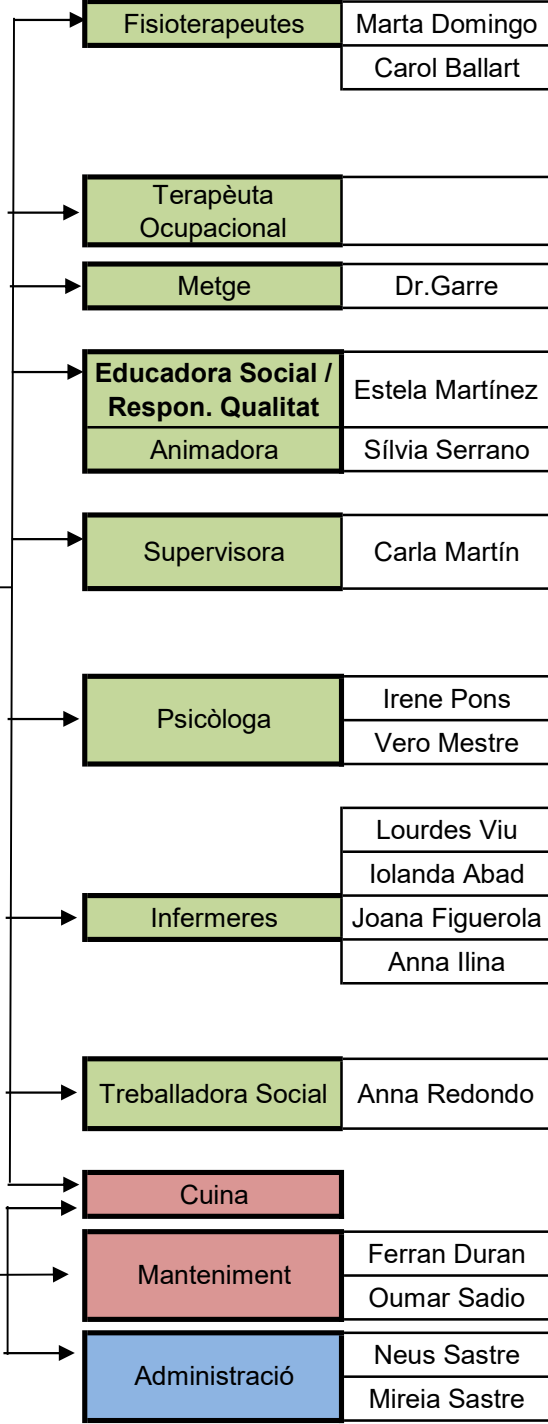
| Fisioterapeutes | Marta Domingo |
|---|---|
| | Carol Ballart |

| Terapèuta Ocupacional | |
|---|---|

| Metge | Dr.Garre |
|---|---|

| **Educadora Social / Respon. Qualitat** | Estela Martínez |
|---|---|
| Animadora | Sílvia Serrano |

| Supervisora | Carla Martín |
|---|---|

| Psicòloga | Irene Pons |
|---|---|
| | Vero Mestre |

| Infermeres | Lourdes Viu |
|---|---|
| | Iolanda Abad |
| | Joana Figuerola |
| | Anna Ilina |

| Treballadora Social | Anna Redondo |
|---|---|

Cuina

| Manteniment | Ferran Duran |
|---|---|
| | Oumar Sadio |

| Administració | Neus Sastre |
|---|---|
| | Mireia Sastre |